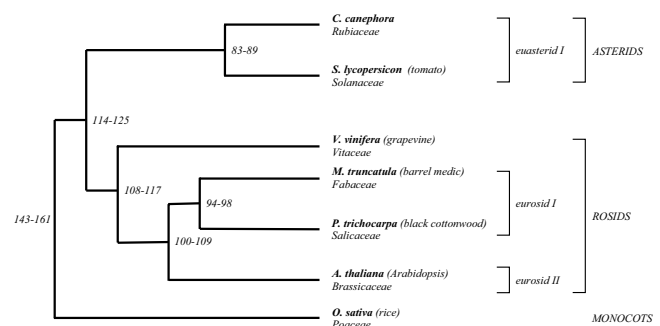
C. canephora
Rubiaceae

83-89

S. lycopersicon (tomato)
Solanaceae

euasterid I

ASTERIDS

114-125

V. vinifera (grapevine)
Vitaceae

108-117

M. truncatula (barrel medic)
Fabaceae

94-98

P. trichocarpa (black cottonwood)
Salicaceae

eurosid I

ROSIDS

143-161

100-109

A. thaliana (Arabidopsis)
Brassicaceae

eurosid II

O. sativa (rice)
Poaceae

MONOCOTS